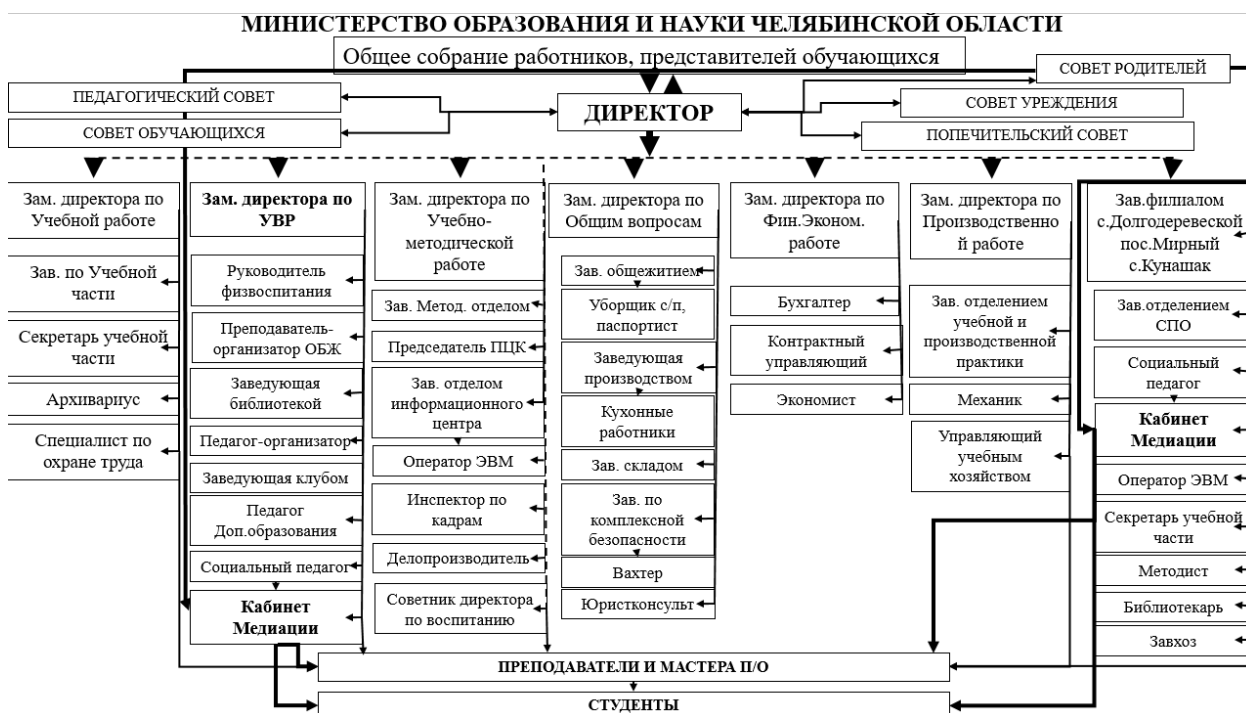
МИНИСТЕРСТВО ОБРАЗОВАНИЯ И НАУКИ ЧЕЛЯБИНСКОЙ ОБЛАСТИ

Общее собрание работников, представителей обучающихся

СОВЕТ РОДИТЕЛЕЙ

ПЕДАГОГИЧЕСКИЙ СОВЕТ

ДИРЕКТОР

СОВЕТ УРЕЖДЕНИЯ

СОВЕТ ОБУЧАЮЩИХСЯ

ПОПЕЧИТЕЛЬСКИЙ СОВЕТ

Зам. директора по Учебной работе

Зав. по Учебной части

Секретарь учебной части

Архиварпус

Специалист по охране труда

Зам. директора по УВР

Руководитель физвоспитания

Преподаватель-организатор ОБЖ

Заведующая библиотекой

Педагог-организатор

Заведующая клубом

Педагог Доп.образования

Социальный педагог

Кабинет Медиации

Зам. директора по Учебно-методической работе

Зав. Метод. отделом

Председатель ПЦК

Зав. отделом информационного центра

Оператор ЭВМ

Инспектор по кадрам

Делопроизводитель

Советник директора по воспитанию

Зам. директора по Общим вопросам

Зав. общежитием

Уборщик с/п, паспортист

Заведующая производством

Кухонные работники

Зав. складом

Зав. по комплексной безопасности

Вахтер

Юристконсульт

Зам. директора по Фин.Эконом. работе

Бухгалтер

Контрактный управляющий

Экономист

Зам. директора по Производственной работе

Зав. отделением учебной и производственной практики

Механик

Управляющий учебным хозяйством

Зав.филиалом с.Долгодеревеской пос.Мирный с.Кунашак

Зав.отделением СПО

Социальный педагог

Кабинет Медиации

Оператор ЭВМ

Секретарь учебной части

Методист

Библиотекарь

Завхоз

ПРЕПОДАВАТЕЛИ И МАСТЕРА П/О

СТУДЕНТЫ